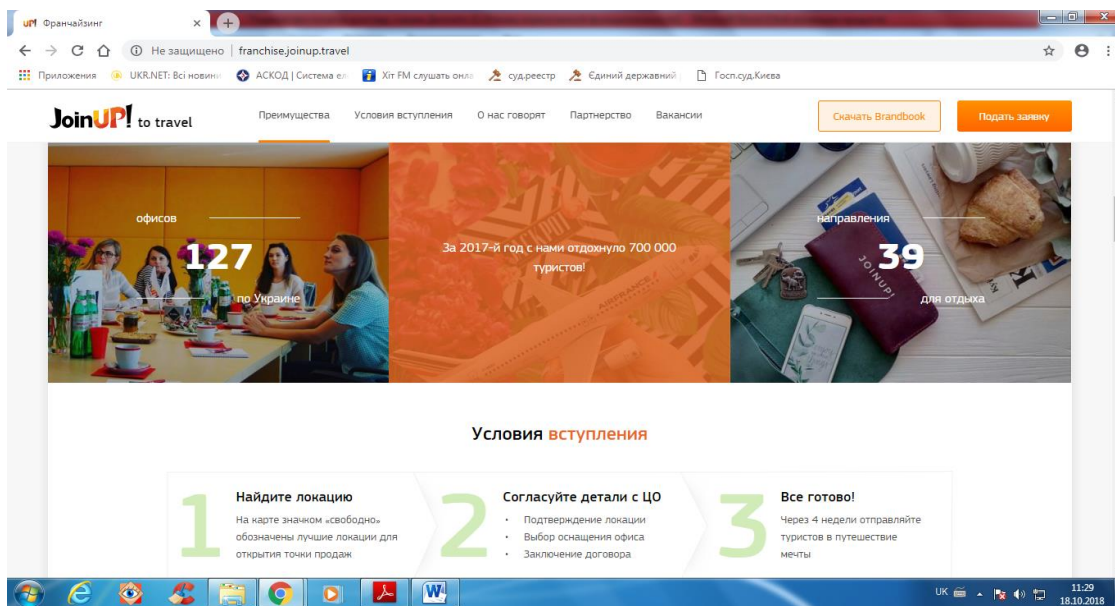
UP! Франчайзинг ×

Не защищено | franchise.joinup.travel

Приложения UKR.NET: Всі новини АСКОД | Система ел Хіт FM слушать онла суд.реестр Єдиний державний Госп.суд.Киева

JoinUP! to travel

Преимущества Условия вступления О нас говорят Партнерство Вакансии

Скачать Brandbook Подать заявку

офисов 127 по Украине

За 2017-й год с нами отдохнуло 700 000 туристов!

направления 39 для отдыха

Условия вступления

1 Найдите локацию
На карте значком «свободно» обозначены лучшие локации для открытия точки продаж

2 Согласуйте детали с ЦО
• Подтверждение локации
• Выбор оснащения офиса
• Заключение договора

3 Все готово!
Через 4 недели отправляйте туристов в путешествие мечты

UK 11:29 18.10.2018